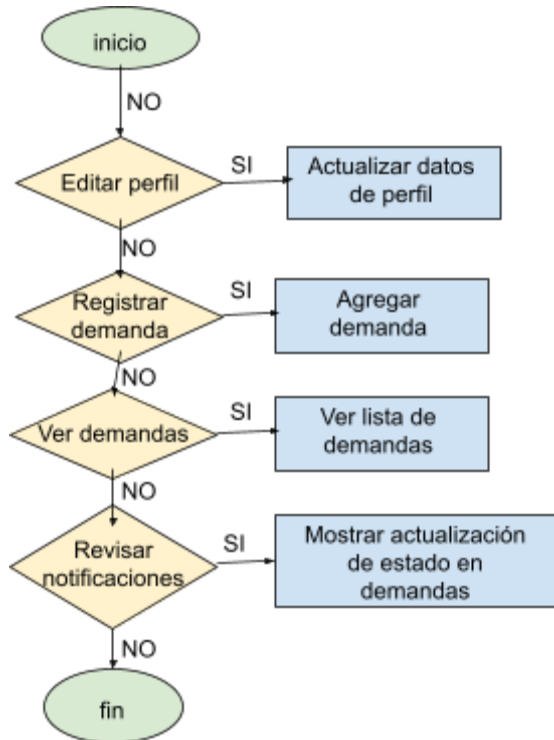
inicio

NO

Editar perfil

SI

Actualizar datos de perfil

NO

Registrar demanda

SI

Agregar demanda

NO

Ver demandas

SI

Ver lista de demandas

NO

Revisar notificaciones

SI

Mostrar actualización de estado en demandas

NO

fin